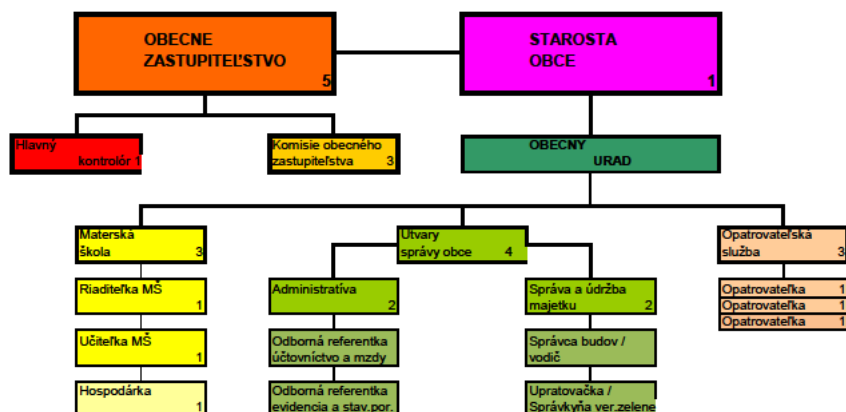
OBECNE ZASTUPITEĽSTVO 5

STAROSTA OBCE 1

Hlavný kontrolór 1

Komisie obecného zastupiteľstva 3

OBECNY URAD

Materská škola 3

Riaditeľka MŠ 1

Učiteľka MŠ 1

Hospodárka 1

Útvary správy obce 4

Administratíva 2

Odborná referentka účtovníctvo a mzdy

Odborná referentka evidencia a stav.por.

Správa a údržba majetku 2

Správca budov / vodič

Upratovačka / Správkyňa ver.zelene

Opatrovateľská služba 3

Opatrovateľka 1

Opatrovateľka 1

Opatrovateľka 1